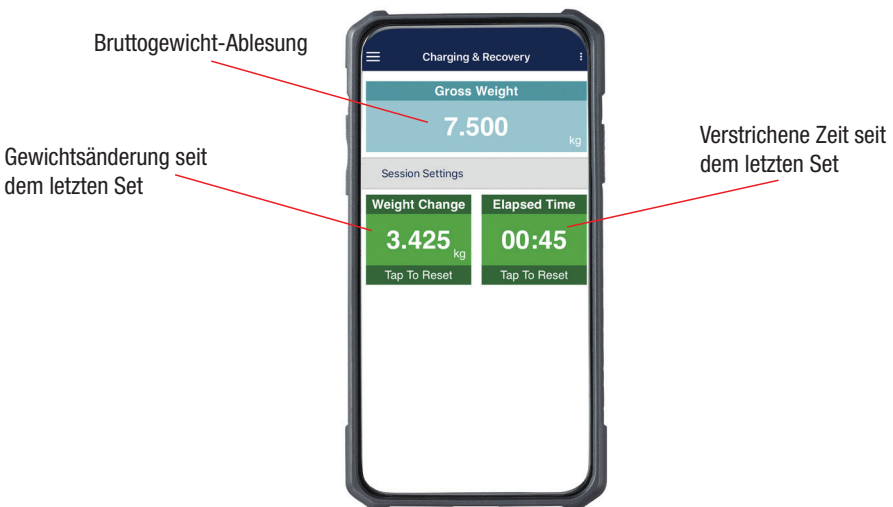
Bruttogewicht-Ablesung

Gewichtsänderung seit dem letzten Set

Charging & Recovery

Gross Weight

7.500 kg

Session Settings

Weight Change

3.425 kg

Tap To Reset

Elapsed Time

00:45

Tap To Reset

Verstrichene Zeit seit dem letzten Set